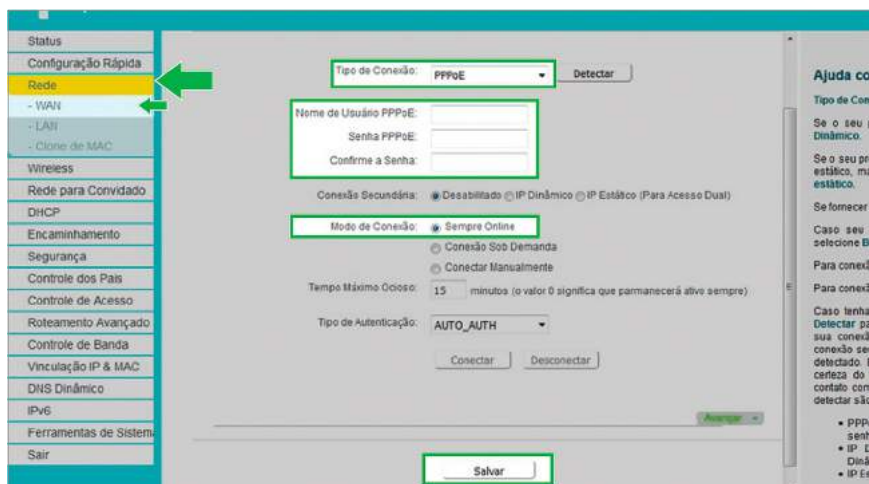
Status
Configuração Rápida
Rede
- WAN
- LAN
- Clone de MAC
Wireless
Rede para Convidado
DHCP
Encaminhamento
Segurança
Controle dos Pais
Controle de Acesso
Roteamento Avançado
Controle de Banda
Vinculação IP & MAC
DNS Dinâmico
IPv6
Ferramentas de Sistem
Sair

Tipo de Conexão: PPPoE Detectar

Nome de Usuário PPPoE:
Senha PPPoE:
Confirme a Senha:

Conexão Secundária: Desabilitado IP Dinâmico IP Estático (Para Acesso Dual)

Modo de Conexão: Sempre Online
Conexão Sob Demanda
Conectar Manualmente

Tempo Máximo Ocioso: 15 minutos (o valor 0 significa que parmanecerá ativo sempre)

Tipo de Autenticação: AUTO_AUTH

Conectar Desconectar

Avançar

Salvar

Ajuda co
Tipo de Con
Se o seu Dinâmico.
Se o seu pr estático, ma estático.
Se fornecer
Caso seu selecione B
Para conexã
Para conexã
Caso tenha Detectar pa sua conexã conexão se detectado. certeza do contato con detectar sã
• PPP senh
• IP D Dinâ
• IP Es